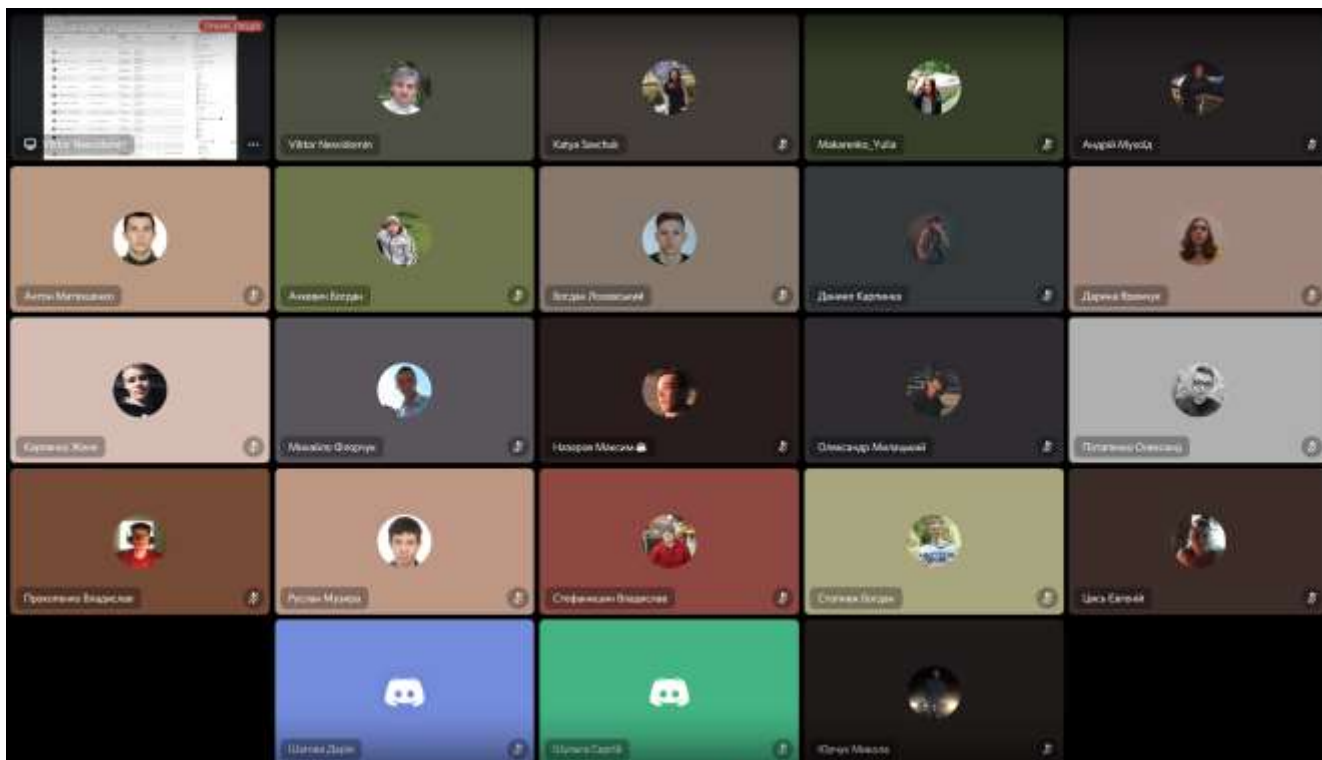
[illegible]

Viktor Nevidomin

Katya Savchuk

Makarenko_Yulia

Андрій Мукоїд

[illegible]

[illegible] Богдан

Богдан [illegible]

Даниел Карпенко

Дарина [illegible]

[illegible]

Михайло Федорчук

Назаров Максим

Олександр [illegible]

Потапенко Олександр

Прокопенко Владислав

Руслан Музика

Стефанишин Владислав

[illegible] Богдан

Цись Євгеній

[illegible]

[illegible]

Юрчук Микола